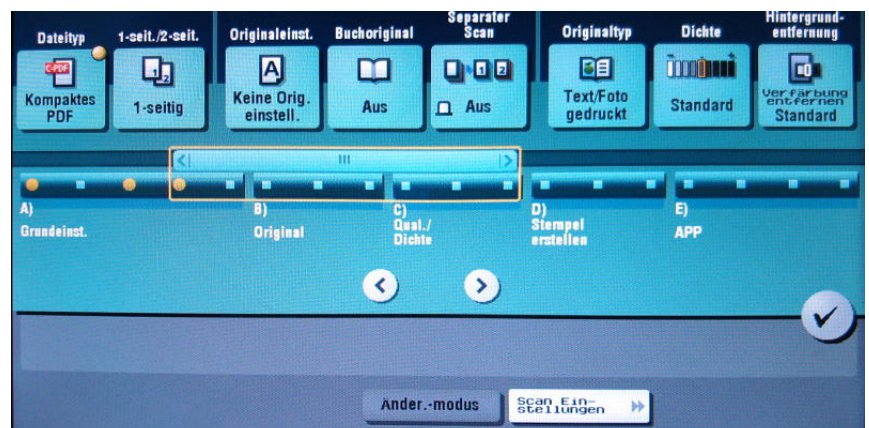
Dateityp
C-PDF
Kompaktes PDF

1-seit./2-seit.
1-seitig

Originaleinst.
Keine Orig. einstell.

Buchoriginal
Aus

Separater Scan
Aus

Originaltyp
Text/Foto gedruckt

Dichte
Standard

Hintergrund-entfernung
Verfärbung entfernen
Standard

A)
Grundeinst.

B)
Original

C)
Qual./
Dichte

D)
Stempel erstellen

E)
APP

Änder.-modus

Scan Ein-stellungen